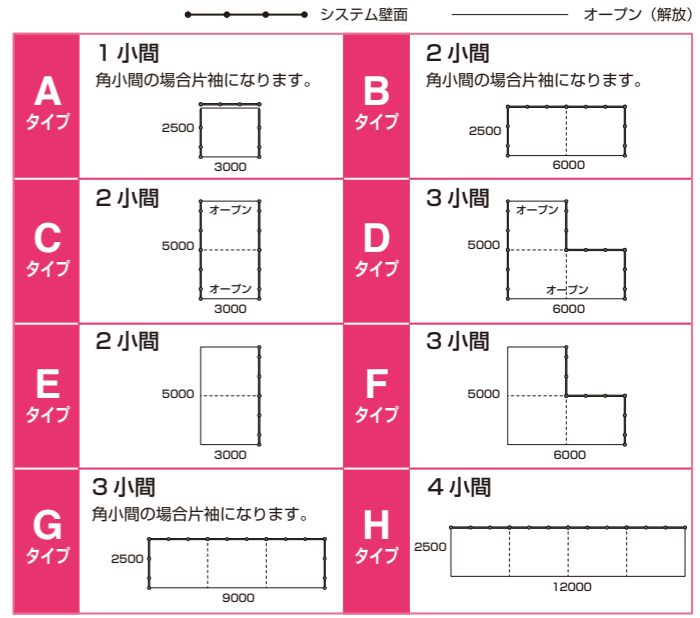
システム壁面　　オープン（解放）

A
タイプ
１小間
角小間の場合片袖になります。
2500
3000

B
タイプ
２小間
角小間の場合片袖になります。
2500
6000

C
タイプ
２小間
オープン
5000
オープン
3000

D
タイプ
３小間
オープン
5000
オープン
6000

E
タイプ
２小間
5000
3000

F
タイプ
３小間
5000
6000

G
タイプ
３小間
角小間の場合片袖になります。
2500
9000

H
タイプ
４小間
2500
12000